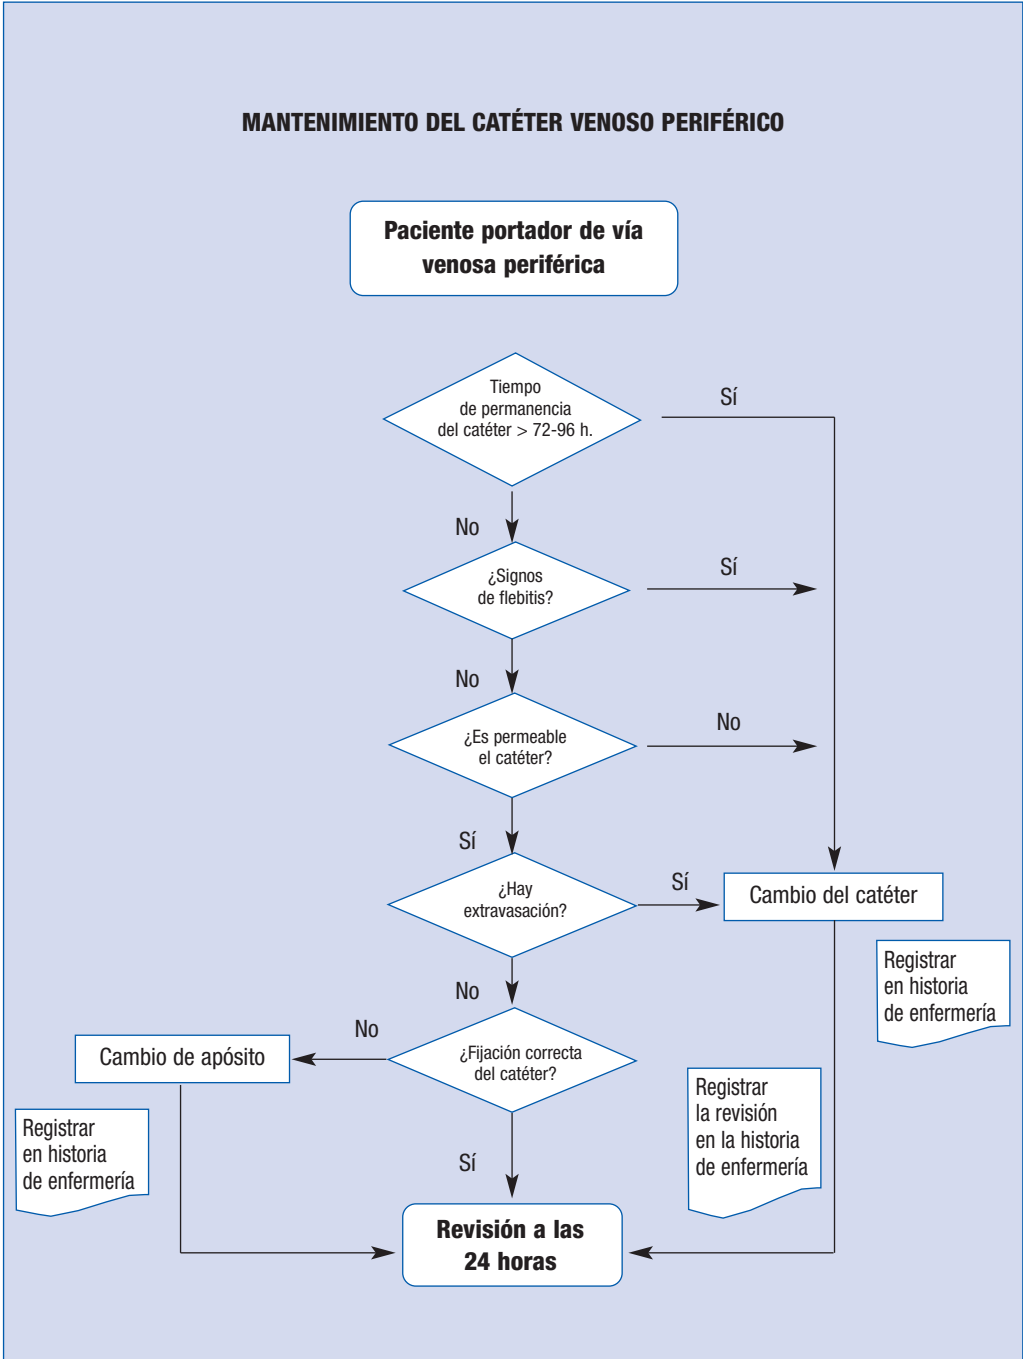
MANTENIMIENTO DEL CATÉTER VENOSO PERIFÉRICO

Paciente portador de vía venosa periférica

Tiempo de permanencia del catéter > 72-96 h.

Sí

No

¿Signos de flebitis?

Sí

No

¿Es permeable el catéter?

No

Sí

¿Hay extravasación?

Sí

Cambio del catéter

Registrar en historia de enfermería

No

No

Cambio de apósito

¿Fijación correcta del catéter?

Registrar la revisión en la historia de enfermería

Registrar en historia de enfermería

Sí

Revisión a las 24 horas